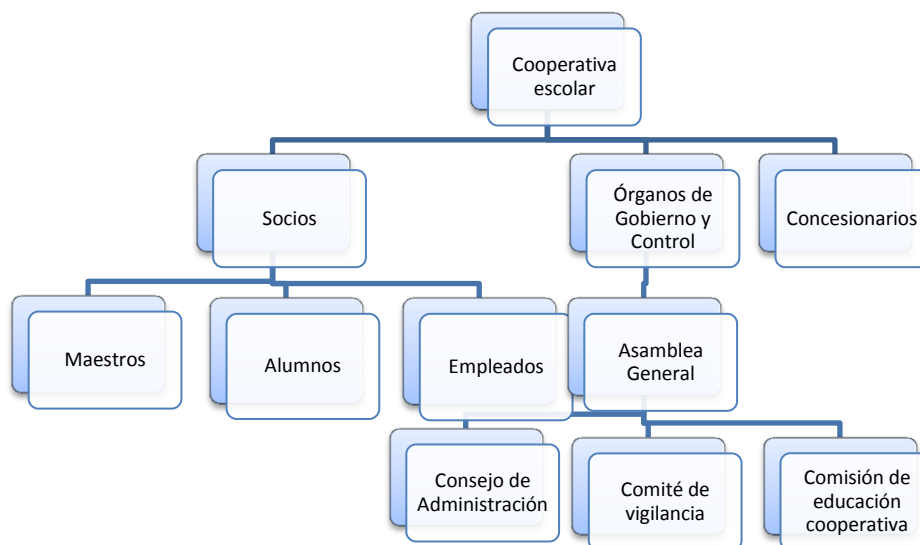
Cooperativa escolar

Socios

Órganos de Gobierno y Control

Concesionarios

Maestros

Alumnos

Empleados

Asamblea General

Consejo de Administración

Comité de vigilancia

Comisión de educación cooperativa